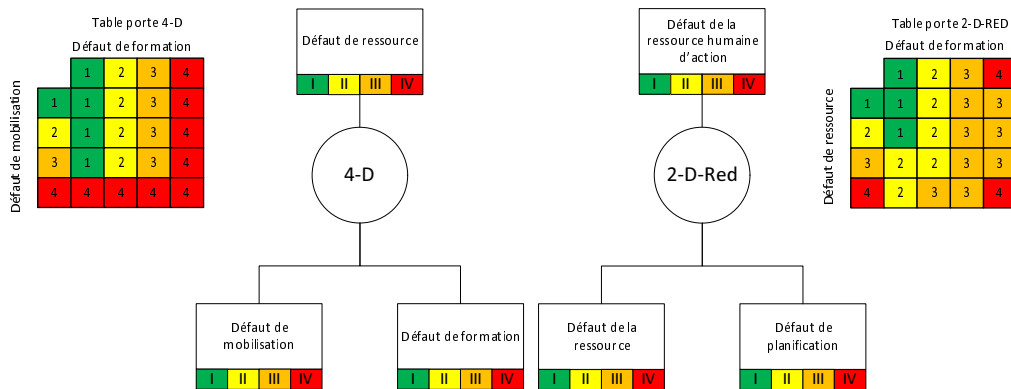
Table porte 4-D

Défaut de formation

Défaut de mobilisation

| | 1 | 2 | 3 | 4 |
|---|---|---|---|---|
| 1 | 1 | 2 | 3 | 4 |
| 2 | 1 | 2 | 3 | 4 |
| 3 | 1 | 2 | 3 | 4 |
| 4 | 4 | 4 | 4 | 4 |

Défaut de ressource

I II III IV

4-D

Défaut de mobilisation

I II III IV

Défaut de formation

I II III IV

Défaut de la ressource humaine d'action

I II III IV

2-D-Red

Défaut de la ressource

I II III IV

Défaut de planification

I II III IV

Table porte 2-D-RED

Défaut de formation

Défaut de ressource

| | 1 | 2 | 3 | 4 |
|---|---|---|---|---|
| 1 | 1 | 2 | 3 | 3 |
| 2 | 1 | 2 | 3 | 3 |
| 3 | 2 | 2 | 3 | 3 |
| 4 | 2 | 3 | 3 | 4 |